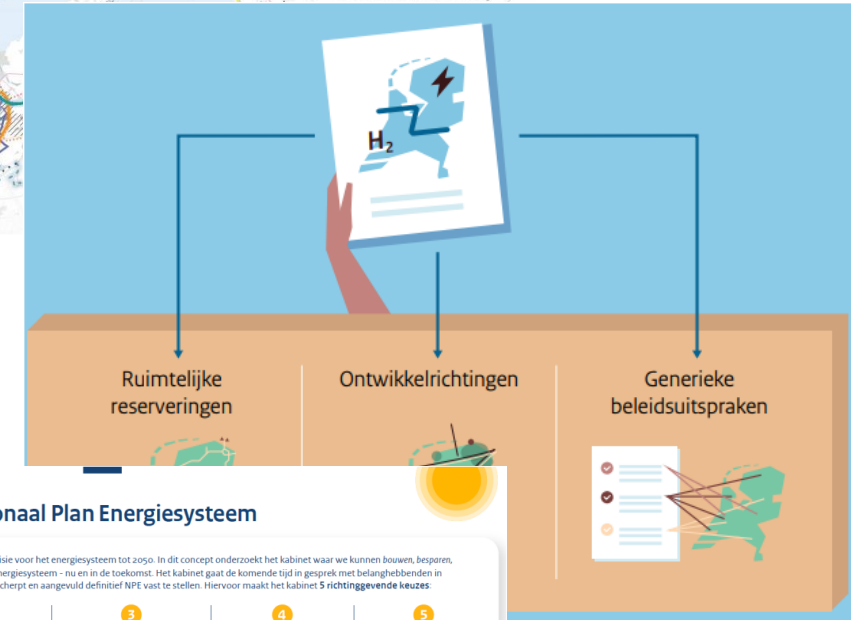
$H_2$

Ruimtelijke reserveringen

Ontwikkelrichtingen

Generieke beleidsuitspraken

onaal Plan Energiesysteem

isie voor het energiesysteem tot 2050. In dit concept onderzoekt het kabinet waar we kunnen bouwen, besparen, energiesysteem - nu en in de toekomst. Het kabinet gaat de komende tijd in gesprek met belanghebbenden in cherpt en aangevuld definitief NPE vast te stellen. Hiervoor maakt het kabinet 5 richtinggevende keuzes:

3

4

5